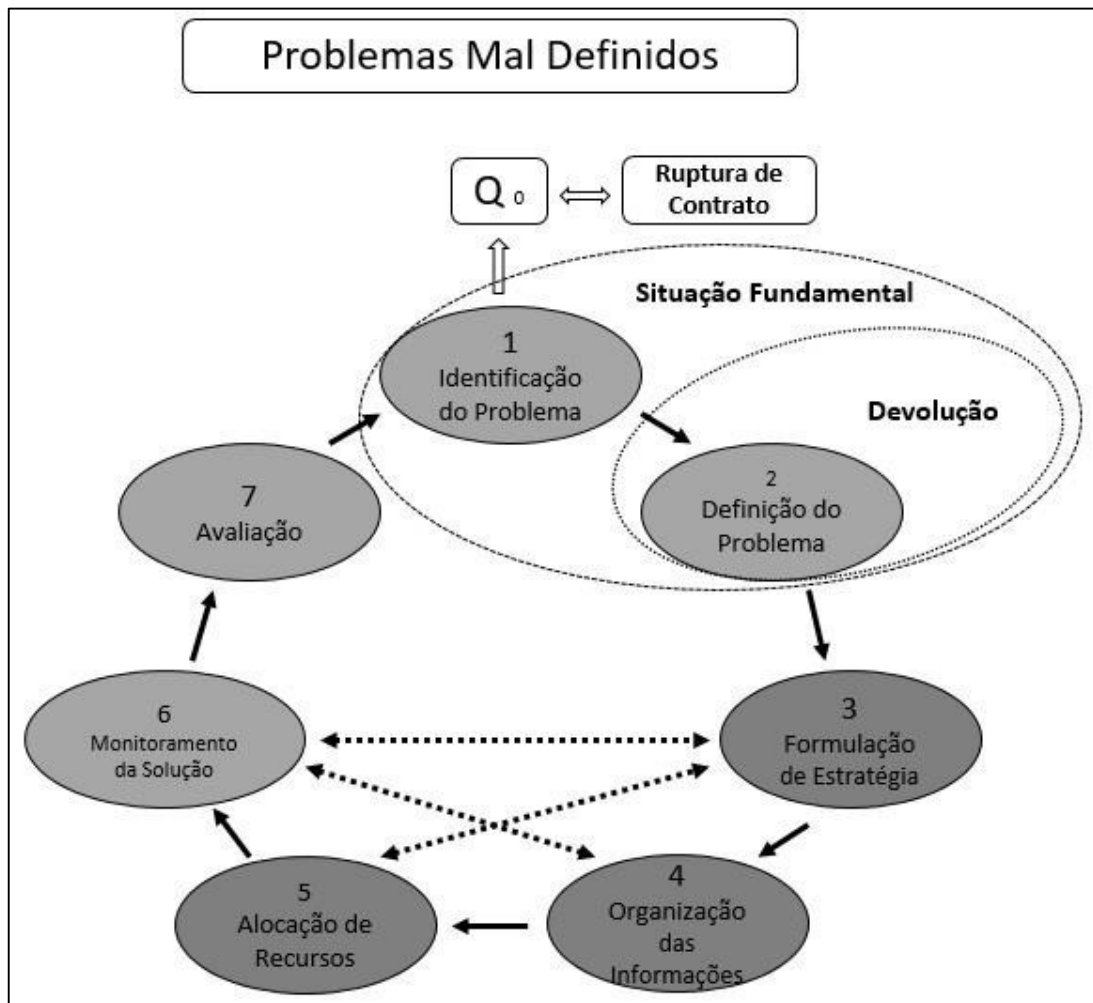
Problemas Mal Definidos

$Q_0$ $\Longleftrightarrow$ Ruptura de Contrato

Situação Fundamental

1
Identificação do Problema

Devolução

2
Definição do Problema

3
Formulação de Estratégia

4
Organização das Informações

5
Alocação de Recursos

6
Monitoramento da Solução

7
Avaliação